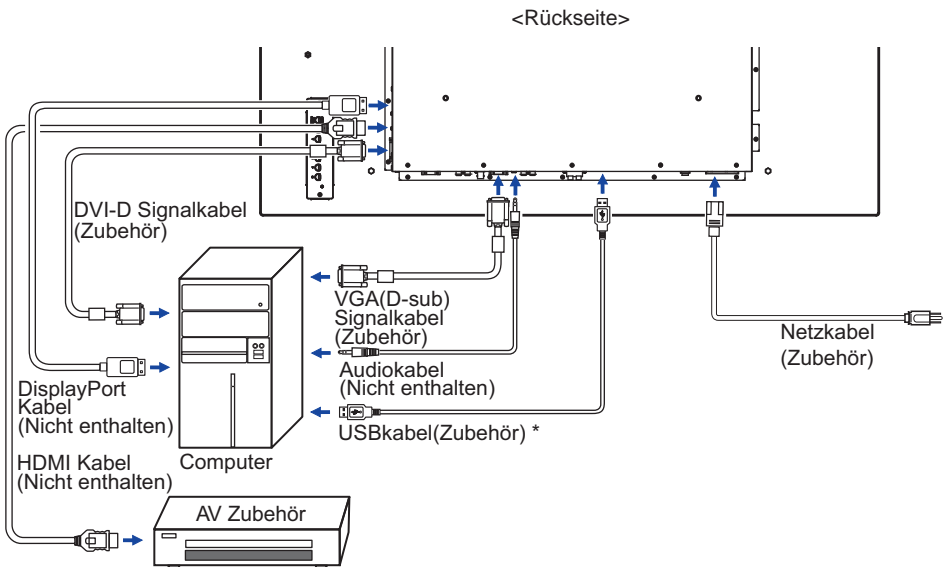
<Rückseite>

DVI-D Signalkabel (Zubehör)

VGA(D-sub) Signalkabel (Zubehör)

Netzkabel (Zubehör)

Audiokabel (Nicht enthalten)

DisplayPort Kabel (Nicht enthalten)

USBkabel(Zubehör) *

HDMI Kabel (Nicht enthalten)

Computer

AV Zubehör